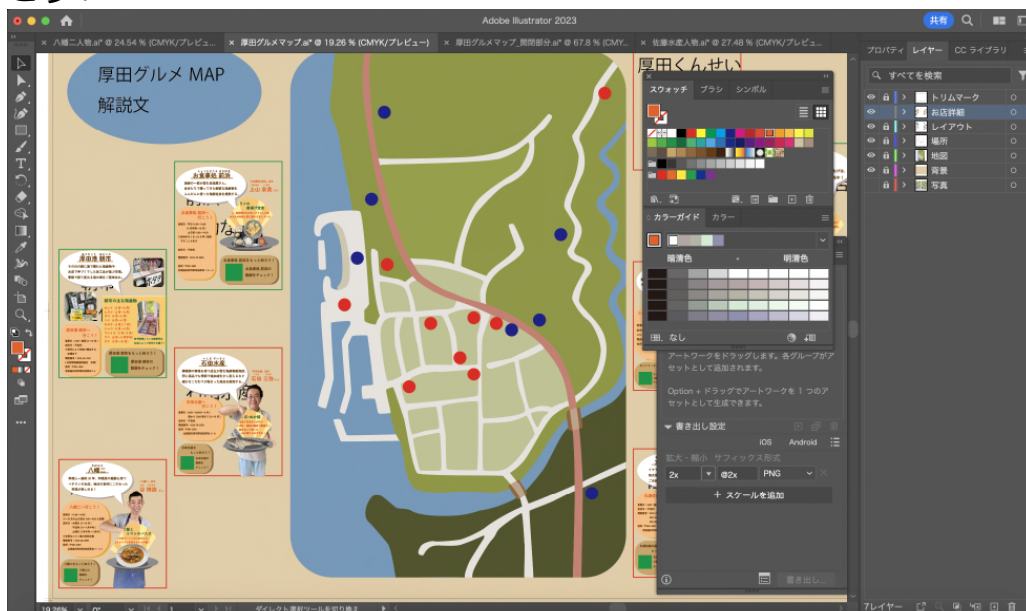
Adobe Illustrator 2023

共有

八幡二人物.ai* @ 24.54 % (CMYK/プレビュー... 厚田グルメマップ.ai* @ 19.26 % (CMYK/プレビュー) 厚田グルメマップ_裏面部分.ai* @ 67.8 % (CMY... 佐藤水産人物.ai* @ 27.48 % (CMYK/プレビュー...

プロパティ レイヤー CC ライブラリ

すべてを検索

トリムマーク
お店詳細
レイアウト
場所
地図
背景
写真

厚田グルメ MAP
解説文

厚田くんせい

スウォッチ ブラシ シンボル

カラーガイド カラー

暗清色 明清色

なし

アートワークをドラッグします。各グループがアセットとして追加されます。

Option + ドラッグでアートワークを 1 つのアセットとして生成できます。

書き出し設定

iOS Android

拡大・縮小 サフィックス形式

2x @2x PNG

+ スケールを追加

書き出し...

19.26% 0° 1 ダイレクト選択ツールを切り換え

7レイヤー